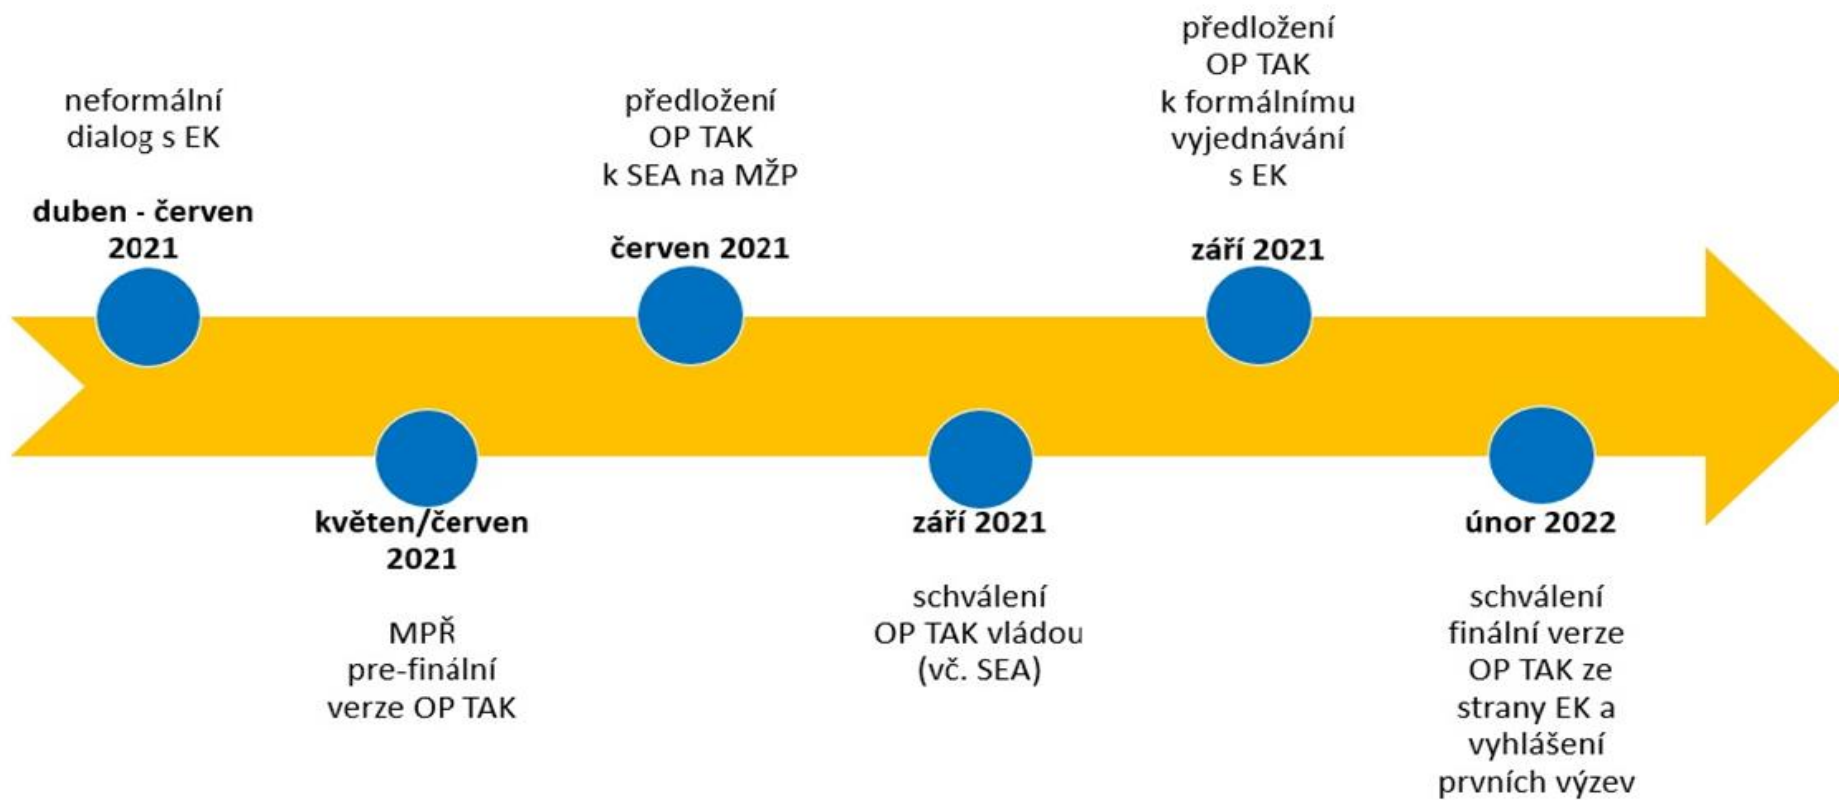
neformální dialog s EK

**duben - červen 2021**

**květen/červen 2021**

MPŘ pre-finální verze OP TAK

předložení OP TAK k SEA na MŽP

**červen 2021**

**září 2021**

schválení OP TAK vládou (vč. SEA)

předložení OP TAK k formálnímu vyjednávání s EK

**září 2021**

**únor 2022**

schválení finální verze OP TAK ze strany EK a vyhlášení prvních výzev